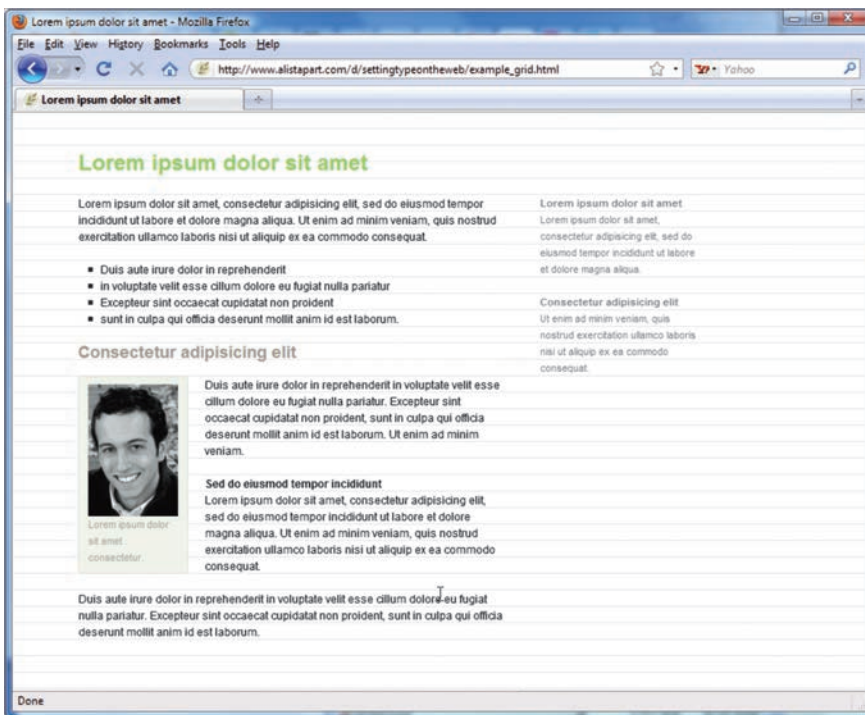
Lorem ipsum dolor sit amet - Mozilla Firefox

File Edit View History Bookmarks Tools Help

http://www.alistapart.com/d/settingtypeontheweb/example_grid.html

Yahoo

Lorem ipsum dolor sit amet

Lorem ipsum dolor sit amet

Lorem ipsum dolor sit amet, consectetur adipisicing elit, sed do eiusmod tempor incididunt ut labore et dolore magna aliqua. Ut enim ad minim veniam, quis nostrud exercitation ullamco laboris nisi ut aliquip ex ea commodo consequat.

- Duis aute irure dolor in reprehenderit
- in voluptate velit esse cillum dolore eu fugiat nulla pariatur
- Excepteur sint occaecat cupidatat non proident
- sunt in culpa qui officia deserunt mollit anim id est laborum.

Consectetur adipisicing elit

Lorem ipsum dolor sit amet consectetur

Duis aute irure dolor in reprehenderit in voluptate velit esse cillum dolore eu fugiat nulla pariatur. Excepteur sint occaecat cupidatat non proident, sunt in culpa qui officia deserunt mollit anim id est laborum. Ut enim ad minim veniam.

Sed do eiusmod tempor incididunt
Lorem ipsum dolor sit amet, consectetur adipisicing elit, sed do eiusmod tempor incididunt ut labore et dolore magna aliqua. Ut enim ad minim veniam, quis nostrud exercitation ullamco laboris nisi ut aliquip ex ea commodo consequat.

Duis aute irure dolor in reprehenderit in voluptate velit esse cillum dolore eu fugiat nulla pariatur. Excepteur sint occaecat cupidatat non proident, sunt in culpa qui officia deserunt mollit anim id est laborum.

Lorem ipsum dolor sit amet
Lorem ipsum dolor sit amet, consectetur adipisicing elit, sed do eiusmod tempor incididunt ut labore et dolore magna aliqua.

Consectetur adipisicing elit
Ut enim ad minim veniam, quis nostrud exercitation ullamco laboris nisi ut aliquip ex ea commodo consequat.

Done